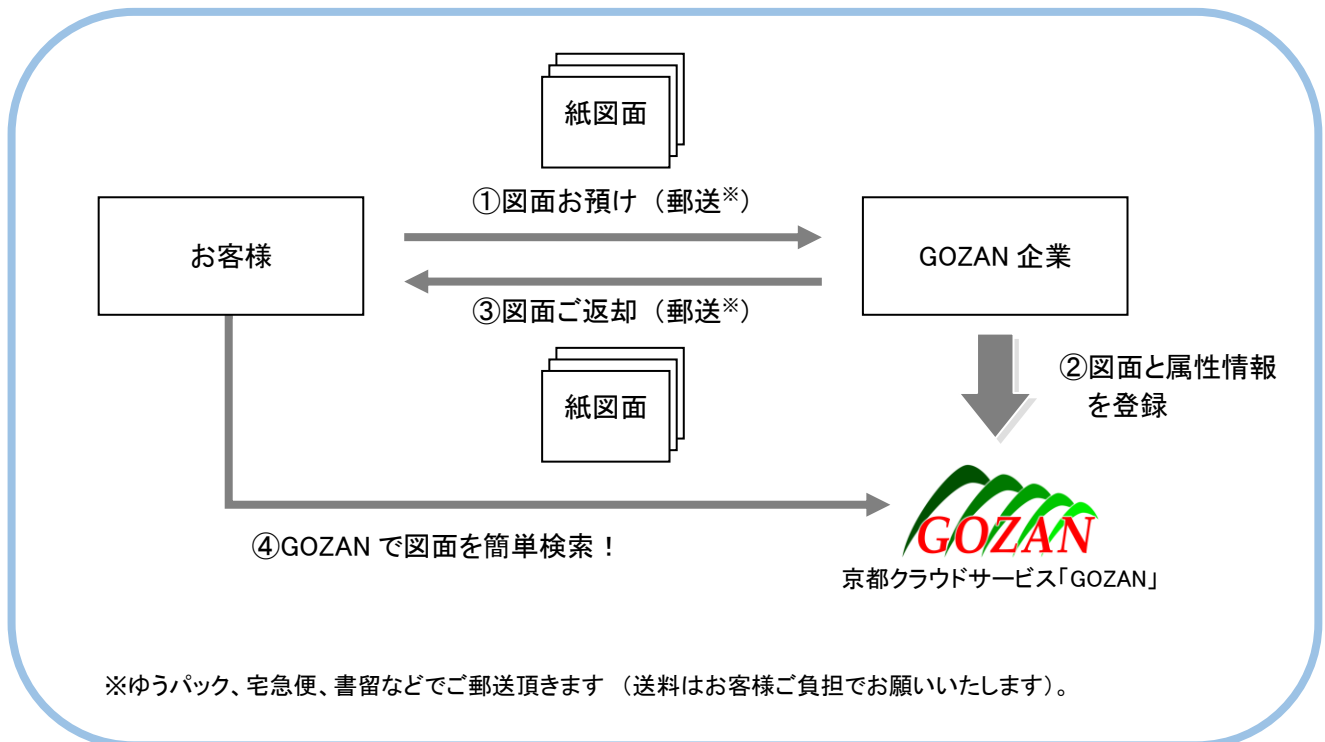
紙図面

①図面お預け（郵送※）

お客様

GOZAN 企業

③図面ご返却（郵送※）

紙図面

②図面と属性情報を登録

④GOZAN で図面を簡単検索！

GOZAN
京都クラウドサービス「GOZAN」

※ゆうパック、宅急便、書留などでご郵送頂きます （送料はお客様ご負担でお願いいたします）。